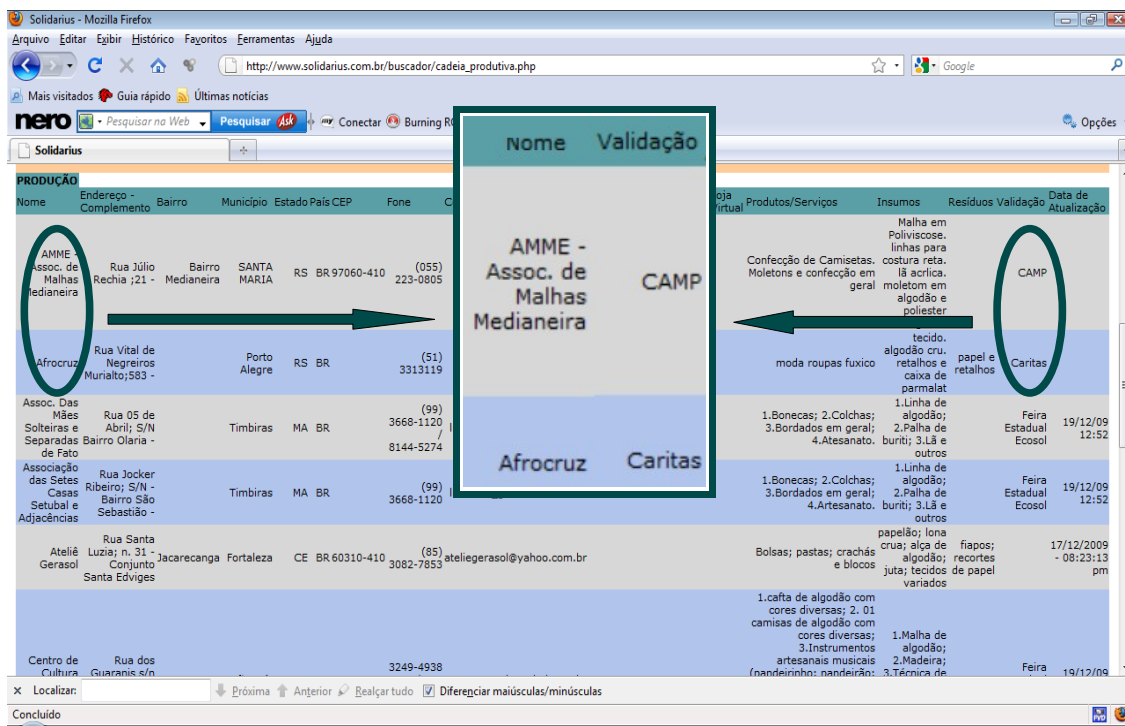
Solidarius - Mozilla Firefox

Arquivo Editar Exibir Histórico Favoritos Ferramentas Ajuda

http://www.solidarius.com.br/buscador/cadeia_produtiva.php

Google

Mais visitados Guia rápido Últimas notícias

nero Pesquisar na Web Pesquisar Ask Conectar Burning R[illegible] Opções

Solidarius

PRODUÇÃO

| Nome | Endereço - Complemento | Bairro | Município | Estado | País | CEP | Fone | C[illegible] | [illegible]oja Virtual | Produtos/Serviços | Insumos | Resíduos | Validação | Data de Atualização |
|---|---|---|---|---|---|---|---|---|---|---|---|---|---|---|
| AMME - Assoc. de Malhas Medianeira | Rua Júlio Rechia ;21 - | Bairro Medianeira | SANTA MARIA | RS | BR | 97060-410 | (055) 223-0805 | | | Confecção de Camisetas. Moletons e confecção em geral | Malha em Poliviscose. linhas para costura reta. lã acrlica. moletom em algodão e poliester | | CAMP | |
| Afrocruz | Rua Vital de Negreiros Murialto;583 - | | Porto Alegre | RS | BR | | (51) 3313119 | | | moda roupas fuxico | tecido. algodão cru. retalhos e caixa de parmalat | papel e retalhos | Caritas | |
| Assoc. Das Mães Solteiras e Separadas de Fato | Rua 05 de Abril; S/N Bairro Olaria - | | Timbiras | MA | BR | | (99) 3668-1120 / 8144-5274 | | | 1.Bonecas; 2.Colchas; 3.Bordados em geral; 4.Atesanato. | 1.Linha de algodão; 2.Palha de buriti; 3.Lã e outros | | Feira Estadual Ecosol | 19/12/09 12:52 |
| Associação das Setes Casas Setubal e Adjacências | Rua Jocker Ribeiro; S/N - Bairro São Sebastião - | | Timbiras | MA | BR | | (99) 3668-1120 | | | 1.Bonecas; 2.Colchas; 3.Bordados em geral; 4.Artesanato. | 1.Linha de algodão; 2.Palha de buriti; 3.Lã e outros | | Feira Estadual Ecosol | 19/12/09 12:52 |
| Ateliê Gerasol | Rua Santa Luzia; n. 31 - Conjunto Santa Edviges | Jacarecanga | Fortaleza | CE | BR | 60310-410 | (85) 3082-7853 | ateliegerasol@yahoo.com.br | | Bolsas; pastas; crachás e blocos | papelão; lona crua; alça de algodão; juta; tecidos variados | fiapos; recortes de papel | | 17/12/2009 - 08:23:13 pm |
| Centro de Cultura | Rua dos Guaranis s/n | | | | | | 3249-4938 | | | 1.cafta de algodão com cores diversas; 2. 01 camisas de algodão com cores diversas; 3.Instrumentos artesanais musicais (pandeirinho; pandeirão; | 1.Malha de algodão; 2.Madeira; 3.Técnica de | | Feira | 19/12/09 |

| Nome | Validação |
|---|---|
| AMME - Assoc. de Malhas Medianeira | CAMP |
| Afrocruz | Caritas |

Localizar: Próxima Anterior Realçar tudo Diferenciar maiúsculas/minúsculas

Concluído